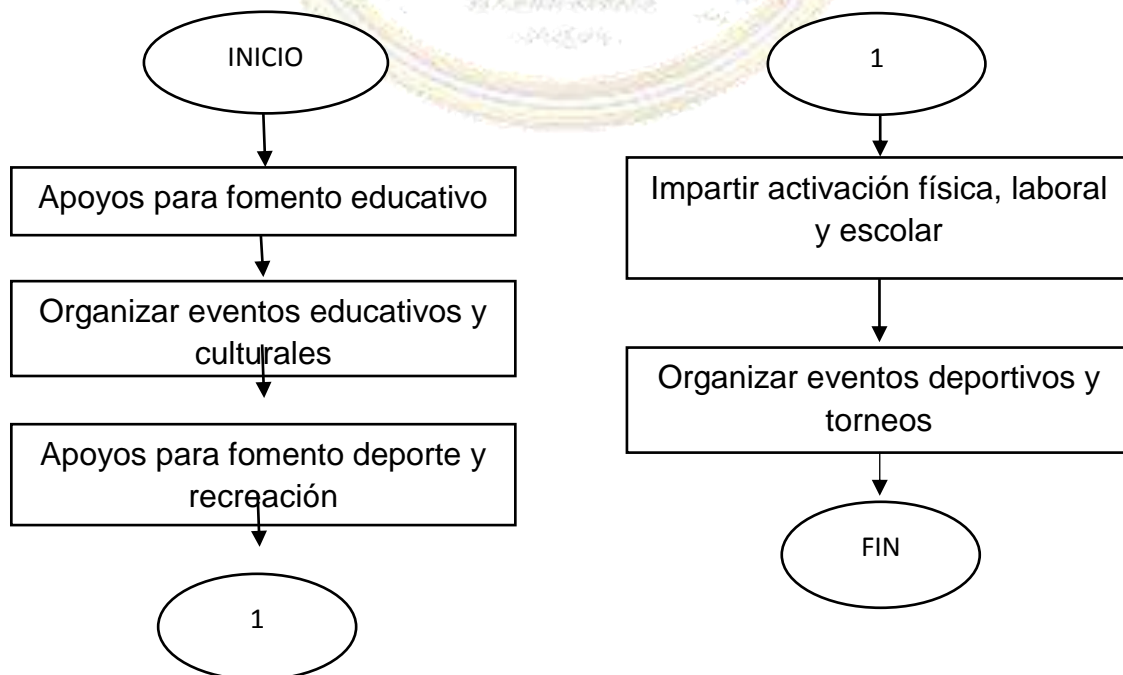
INICIO

Apoyos para fomento educativo

Organizar eventos educativos y culturales

Apoyos para fomento deporte y recreación

1

1

Impartir activación física, laboral y escolar

Organizar eventos deportivos y torneos

FIN